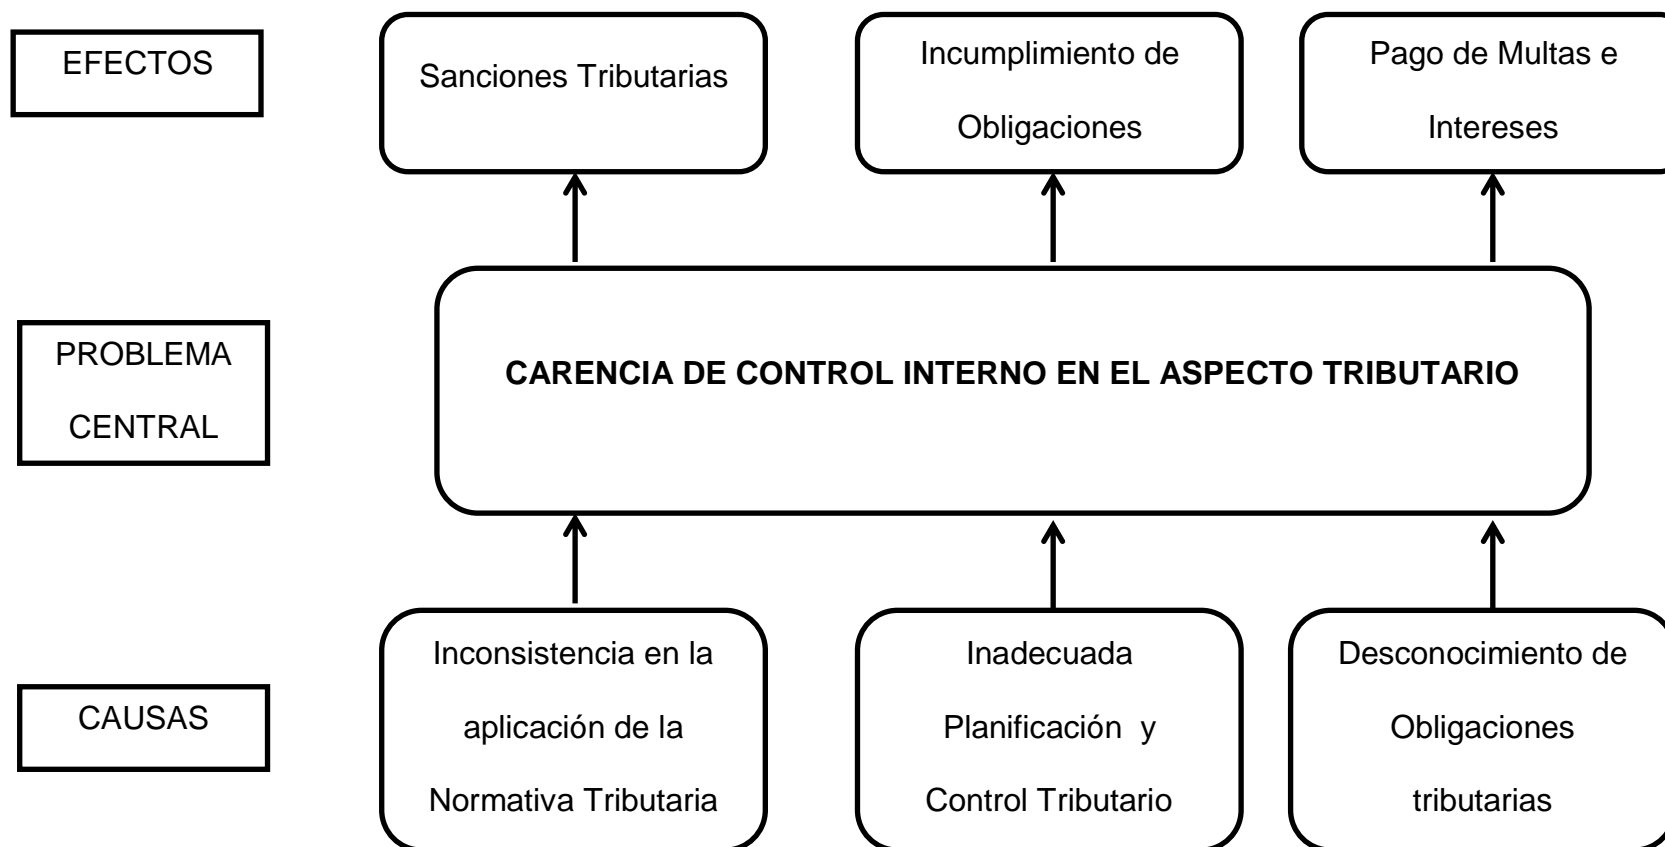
EFECTOS

Sanciones Tributarias

Incumplimiento de Obligaciones

Pago de Multas e Intereses

PROBLEMA CENTRAL

**CARENCIA DE CONTROL INTERNO EN EL ASPECTO TRIBUTARIO**

CAUSAS

Inconsistencia en la aplicación de la Normativa Tributaria

Inadecuada Planificación y Control Tributario

Desconocimiento de Obligaciones tributarias